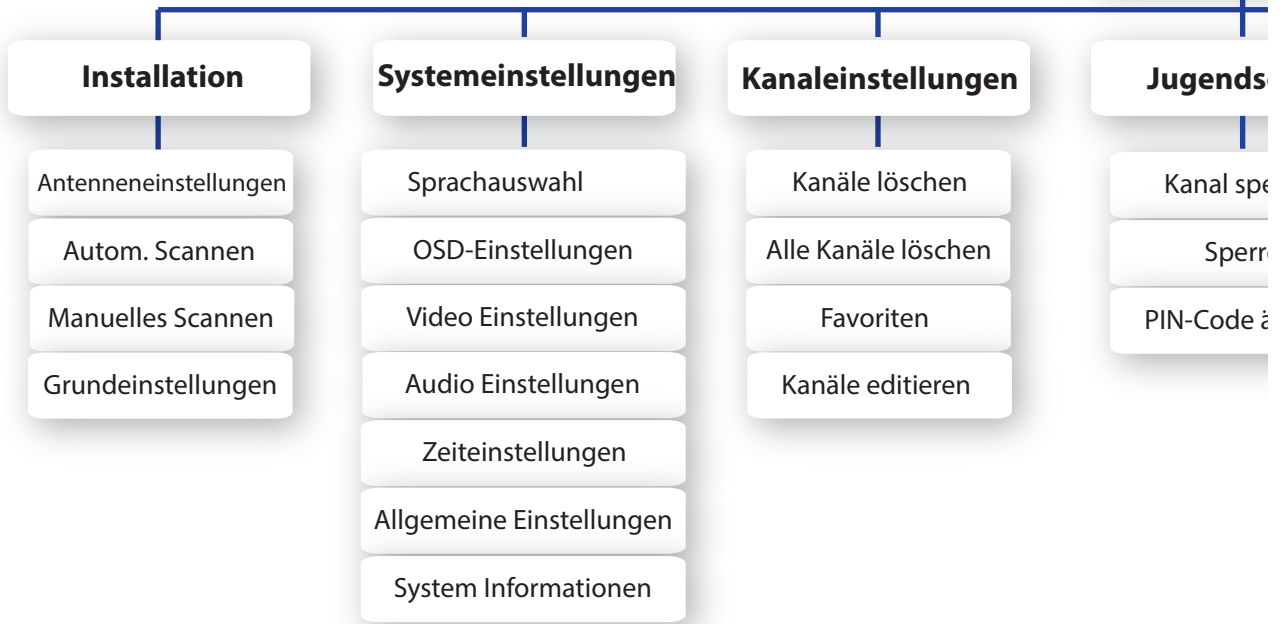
Installation

Antenneneinstellungen

Autom. Scannen

Manuelles Scannen

Grundeinstellungen

Systemeinstellungen

Sprachauswahl

OSD-Einstellungen

Video Einstellungen

Audio Einstellungen

Zeiteinstellungen

Allgemeine Einstellungen

System Informationen

Kanaleinstellungen

Kanäle löschen

Alle Kanäle löschen

Favoriten

Kanäle editieren

Jugends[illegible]

Kanal spe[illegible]

Sperr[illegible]

PIN-Code ä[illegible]